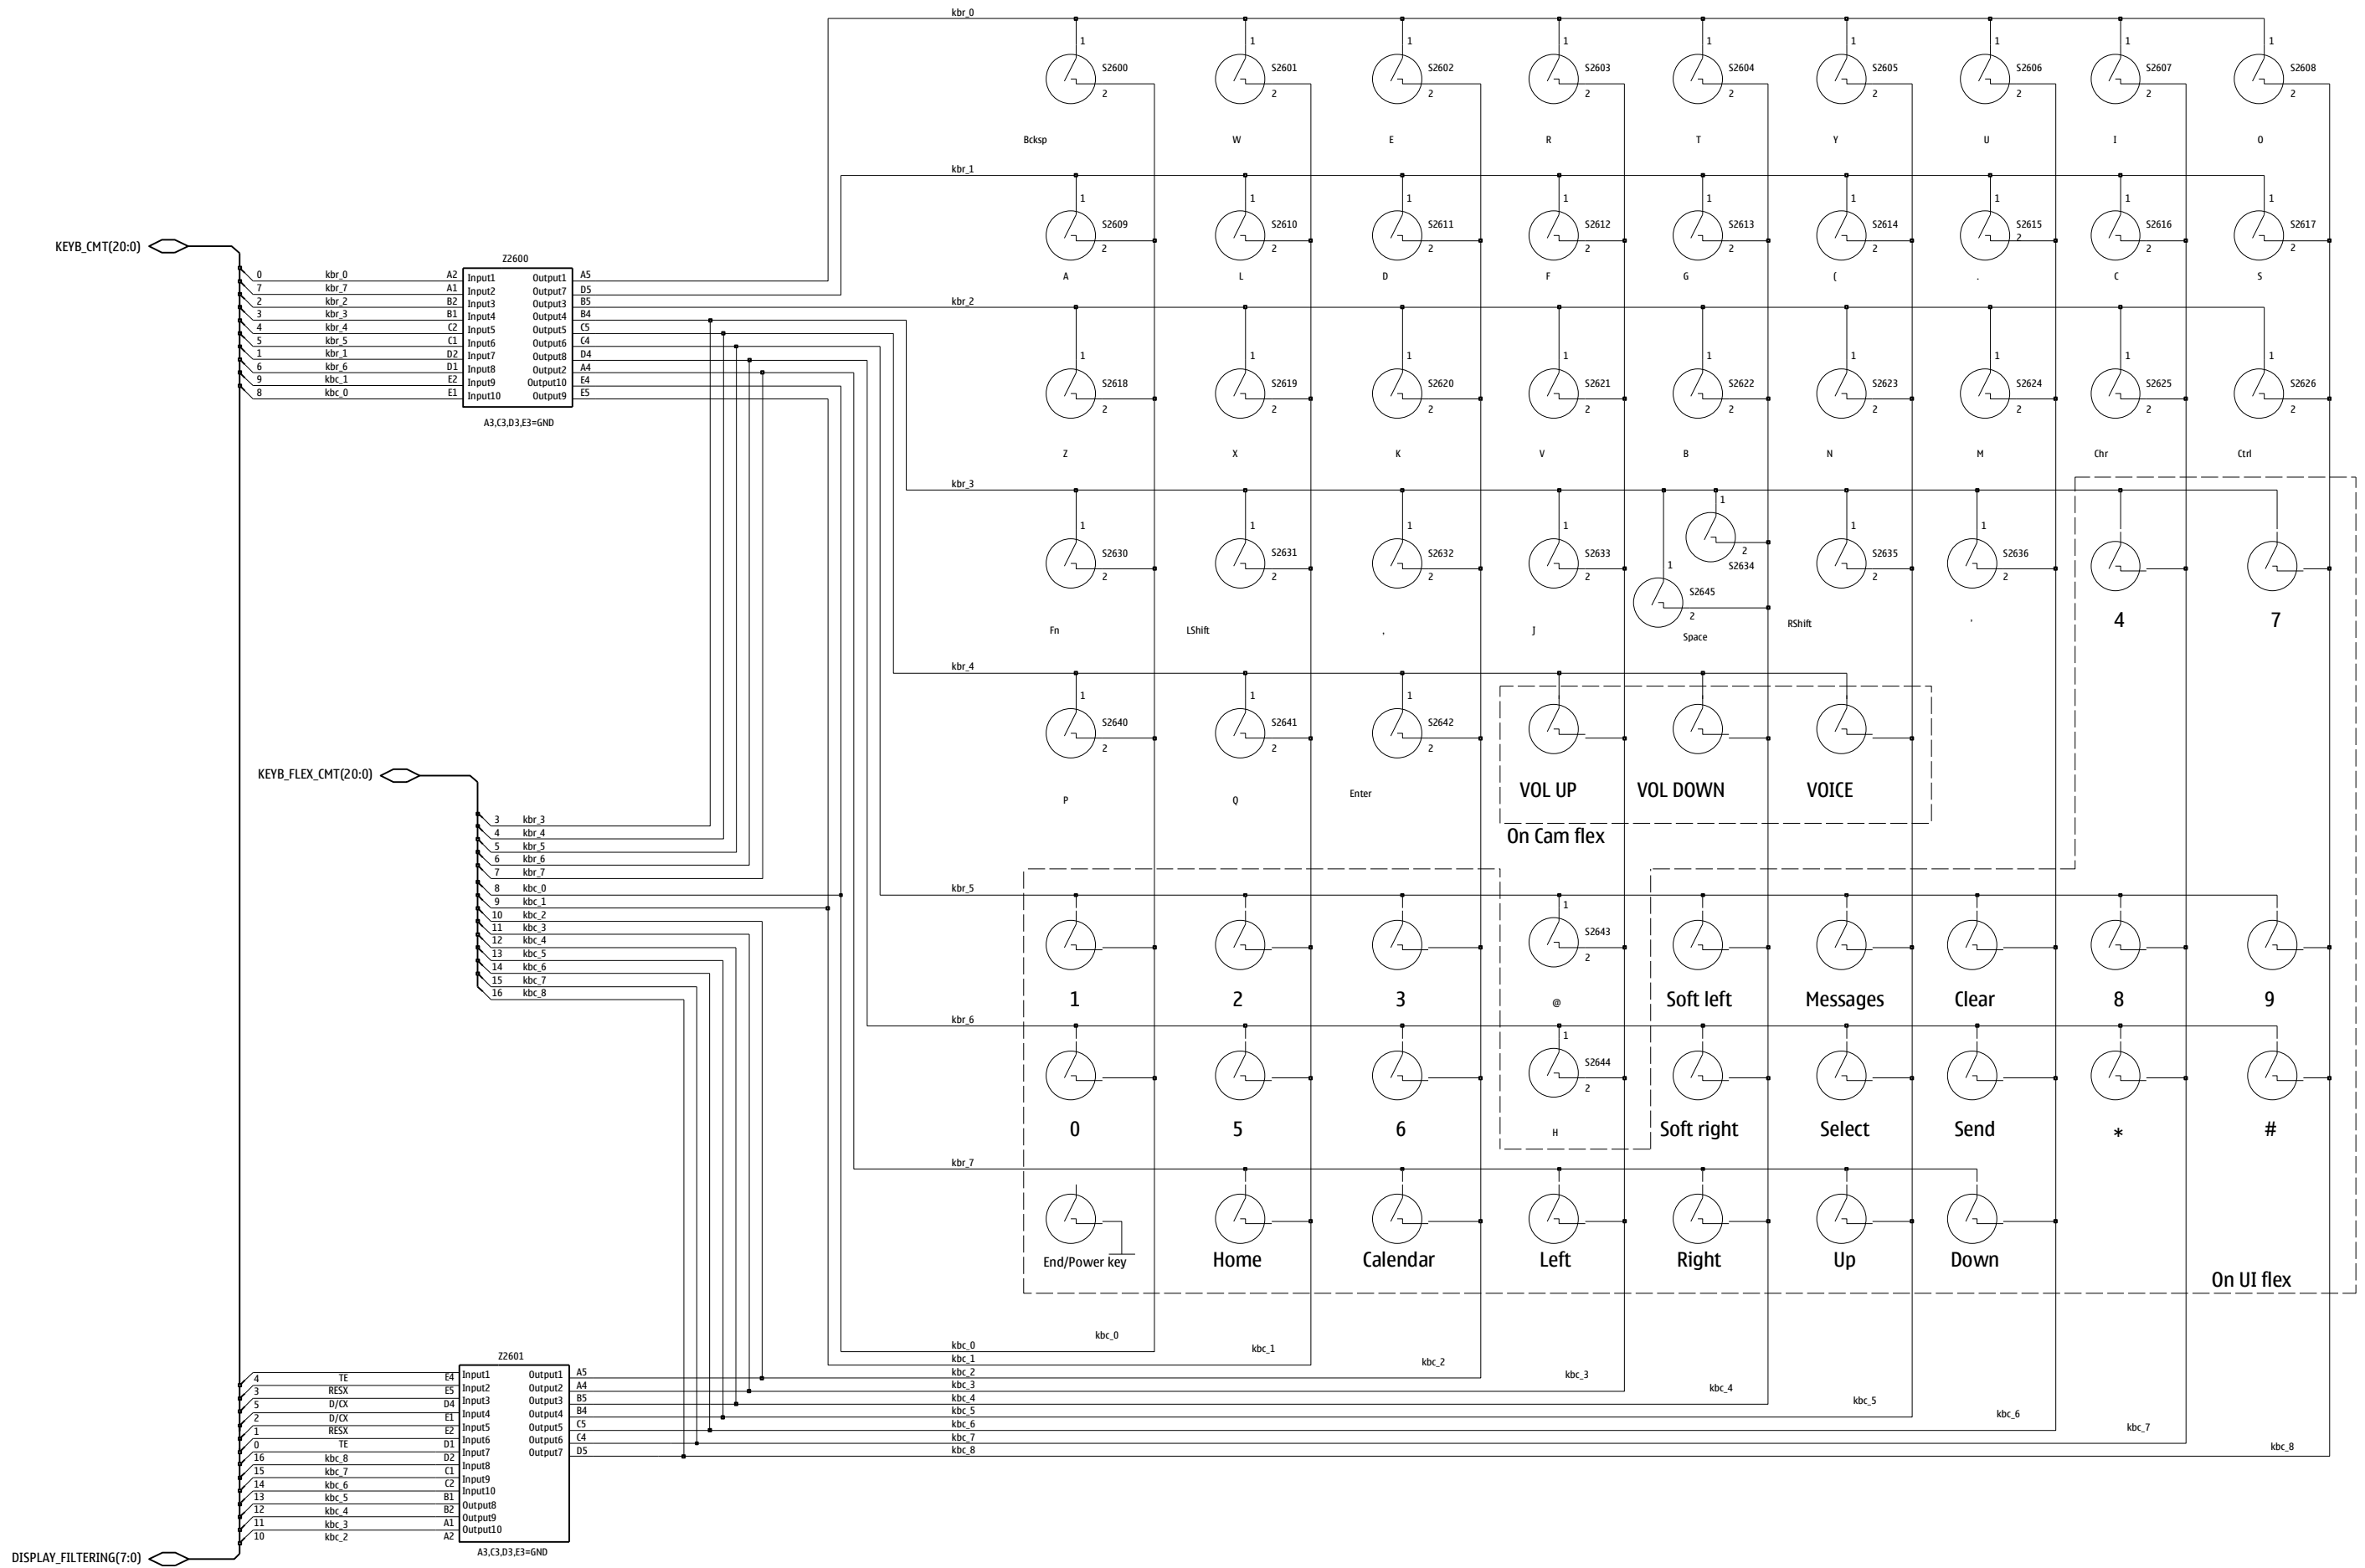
kbr_0

1 S2600 2 Bcksp
1 S2601 2 W
1 S2602 2 E
1 S2603 2 R
1 S2604 2 T
1 S2605 2 Y
1 S2606 2 U
1 S2607 2 I
1 S2608 2 O

kbr_1

1 S2609 2 A
1 S2610 2 L
1 S2611 2 D
1 S2612 2 F
1 S2613 2 G
1 S2614 2 (
1 S2615 2 .
1 S2616 2 C
1 S2617 2 S

KEYB_CMT(20:0)

Z2600

| | | | Input | Output | | |
|---|---|---|---|---|---|---|
| 0 | kbr_0 | A2 | Input1 | Output1 | A5 | |
| 7 | kbr_7 | A1 | Input2 | Output7 | D5 | |
| 2 | kbr_2 | B2 | Input3 | Output3 | B5 | |
| 3 | kbr_3 | B1 | Input4 | Output4 | B4 | |
| 4 | kbr_4 | C2 | Input5 | Output5 | C5 | |
| 5 | kbr_5 | C1 | Input6 | Output6 | C4 | |
| 1 | kbr_1 | D2 | Input7 | Output8 | D4 | |
| 6 | kbr_6 | D1 | Input8 | Output2 | A4 | |
| 9 | kbc_1 | E2 | Input9 | Output10 | E4 | |
| 8 | kbc_0 | E1 | Input10 | Output9 | E5 | |

A3,C3,D3,E3=GND

kbr_2

1 S2618 2 Z
1 S2619 2 X
1 S2620 2 K
1 S2621 2 V
1 S2622 2 B
1 S2623 2 N
1 S2624 2 M
1 S2625 2 Chr
1 S2626 2 Ctrl

kbr_3

1 S2630 2 Fn
1 S2631 2 LShift
1 S2632 2 ,
1 S2633 2 J
1 S2634 2
1 S2645 2 Space
RShift
1 S2635 2
1 S2636 2 '
4
7

kbr_4

1 S2640 2 P
1 S2641 2 Q
1 S2642 2 Enter
VOL UP
VOL DOWN
VOICE
On Cam flex

KEYB_FLEX_CMT(20:0)

| | |
|---|---|
| 3 | kbr_3 |
| 4 | kbr_4 |
| 5 | kbr_5 |
| 6 | kbr_6 |
| 7 | kbr_7 |
| 8 | kbc_0 |
| 9 | kbc_1 |
| 10 | kbc_2 |
| 11 | kbc_3 |
| 12 | kbc_4 |
| 13 | kbc_5 |
| 14 | kbc_6 |
| 15 | kbc_7 |
| 16 | kbc_8 |

kbr_5

1
2
3
1 S2643 2 @
Soft left
Messages
Clear
8
9

kbr_6

0
5
6
1 S2644 2 H
Soft right
Select
Send
*
#

kbr_7

End/Power key
Home
Calendar
Left
Right
Up
Down
On UI flex

kbc_0 kbc_1 kbc_2 kbc_3 kbc_4 kbc_5 kbc_6 kbc_7 kbc_8

Z2601

| | | | Input | Output | | |
|---|---|---|---|---|---|---|
| 4 | TE | E4 | Input1 | Output1 | A5 | kbc_0 |
| 3 | RESX | E5 | Input2 | Output2 | A4 | kbc_1 |
| 5 | D/CX | D4 | Input3 | Output3 | B5 | kbc_2 |
| 2 | D/CX | E1 | Input4 | Output4 | B4 | kbc_3 |
| 1 | RESX | E2 | Input5 | Output5 | C5 | kbc_4 |
| 0 | TE | D1 | Input6 | Output6 | C4 | kbc_5 |
| 16 | kbc_8 | D2 | Input7 | Output7 | D5 | kbc_6 |
| 15 | kbc_7 | C1 | Input8 | | | kbc_7 |
| 14 | kbc_6 | C2 | Input9 | | | kbc_8 |
| 13 | kbc_5 | B1 | Input10 | | | |
| 12 | kbc_4 | B2 | Output8 | | | |
| 11 | kbc_3 | A1 | Output9 | | | |
| 10 | kbc_2 | A2 | Output10 | | | |

A3,C3,D3,E3=GND

DISPLAY_FILTERING(7:0)